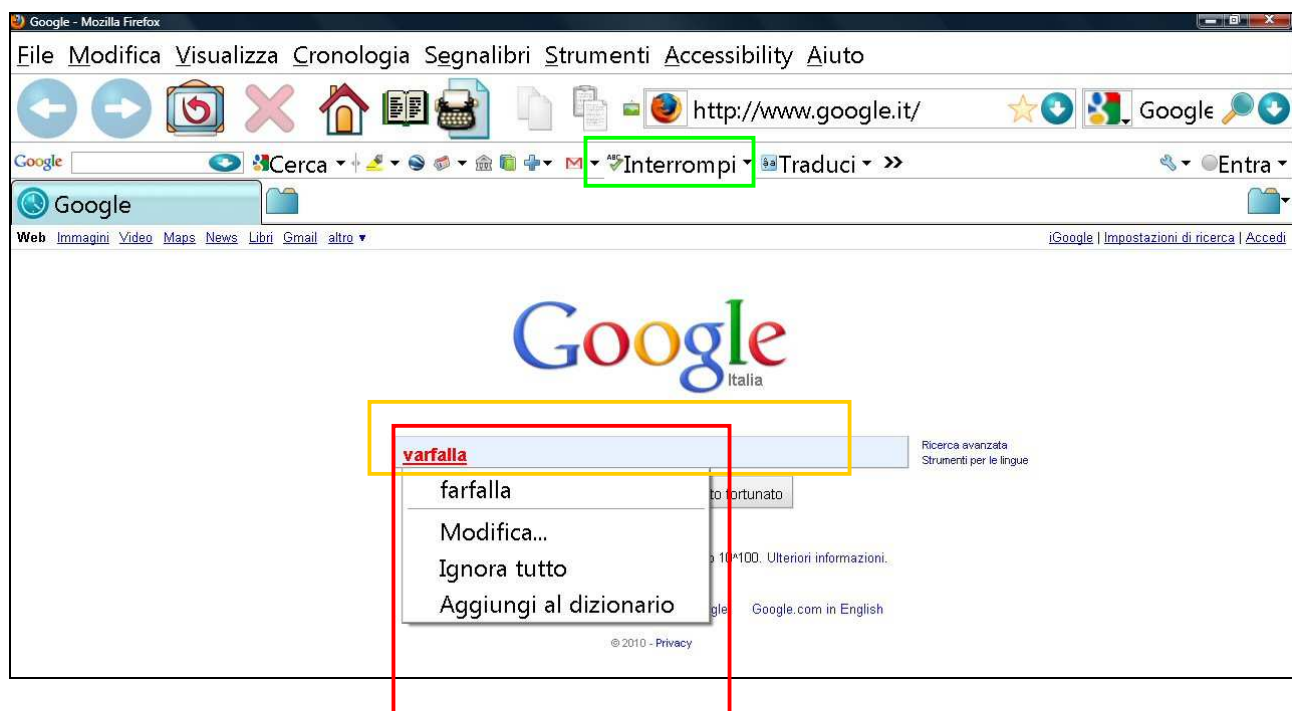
Google - Mozilla Firefox

File Modifica Visualizza Cronologia Segnalibri Strumenti Accessibility Aiuto

http://www.google.it/

Google

Google Cerca Interrompi Traduci » Entra

Google

Web Immagini Video Maps News Libri Gmail altro ▾

iGoogle | Impostazioni di ricerca | Accedi

Google
Italia

varfalla

Ricerca avanzata
Strumenti per le lingue

farfalla
Modifica...
Ignora tutto
Aggiungi al dizionario

to fortunato

10^100. Ulteriori informazioni.

gle Google.com in English

© 2010 - Privacy